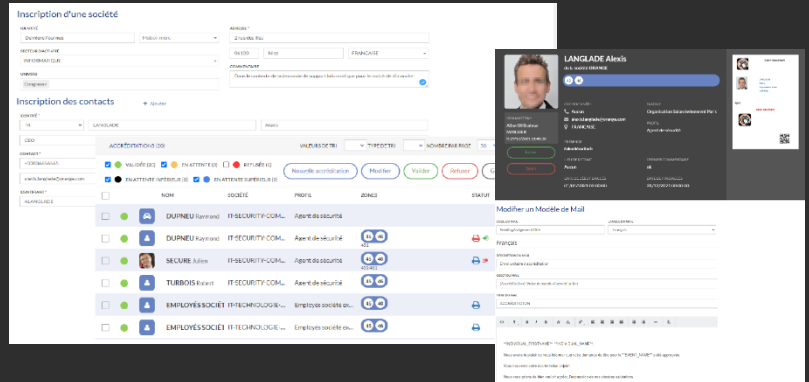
Inscription d'une société

SOCIÉTÉ *
Elements Fournis

ADRESSE *
2 nouvelle Rue

SECTEUR D'ACTIVITÉ
INFORMATIQUE

06100
Nice
FRANÇAISE

COMMENTAIRE

Inscription des contacts
+ Ajouter

SOCIÉTÉ *
M.
LANGLADE
Alexis

CEO

ACCRÉDITATIONS (20)

VALIDÉE (8)
EN ATTENTE (8)
REFUSÉE (4)
EN ATTENTE (VERROUS)
EN ATTENTE (SUPÉRIEUR)

VALEURS DE TRI
TYPE DE TRI
NOMBRE PAR PAGE
20

Nouvelle accréditation
Modifier
Valider
Refuser

| | | | NOM | SOCIÉTÉ | PROFIL | ZONES | STATUT |
|---|---|---|---|---|---|---|---|
| | | | DUPNEU Raymond | IT-SECURITY-COM... | Agent de sécurité | | |
| | | | DUPNEU Raymond | IT-SECURITY-COM... | Agent de sécurité | | |
| | | | SECURE Julien | IT-SECURITY-COM... | Agent de sécurité | | |
| | | | TURBOIS Robert | IT-SECURITY-COM... | Agent de sécurité | | |
| | | | EMPLOYÉS SOCIÉT | IT-TECHNOLOGIE-... | Employés société ex... | | |
| | | | EMPLOYÉS SOCIÉT | IT-TECHNOLOGIE-... | Employés société ex... | | |

LANGLADE Alexis
Paris
FRANCAISE

Modifier un Modèle de Mail

Français

ACCRÉDITATION